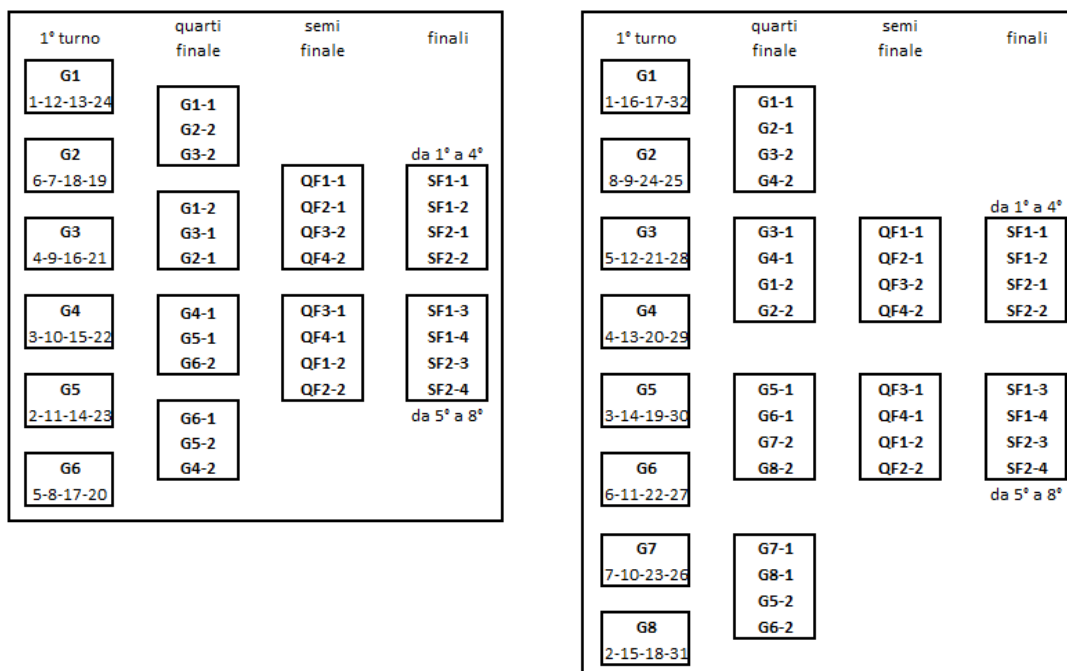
1° turno

quarti finale

semi finale

finali

G1
1-12-13-24

G2
6-7-18-19

G3
4-9-16-21

G4
3-10-15-22

G5
2-11-14-23

G6
5-8-17-20

G1-1
G2-2
G3-2

G1-2
G3-1
G2-1

G4-1
G5-1
G6-2

G6-1
G5-2
G4-2

QF1-1
QF2-1
QF3-2
QF4-2

QF3-1
QF4-1
QF1-2
QF2-2

da 1° a 4°
SF1-1
SF1-2
SF2-1
SF2-2

SF1-3
SF1-4
SF2-3
SF2-4
da 5° a 8°

1° turno

quarti finale

semi finale

finali

G1
1-16-17-32

G2
8-9-24-25

G3
5-12-21-28

G4
4-13-20-29

G5
3-14-19-30

G6
6-11-22-27

G7
7-10-23-26

G8
2-15-18-31

G1-1
G2-1
G3-2
G4-2

G3-1
G4-1
G1-2
G2-2

G5-1
G6-1
G7-2
G8-2

G7-1
G8-1
G5-2
G6-2

QF1-1
QF2-1
QF3-2
QF4-2

QF3-1
QF4-1
QF1-2
QF2-2

da 1° a 4°
SF1-1
SF1-2
SF2-1
SF2-2

SF1-3
SF1-4
SF2-3
SF2-4
da 5° a 8°